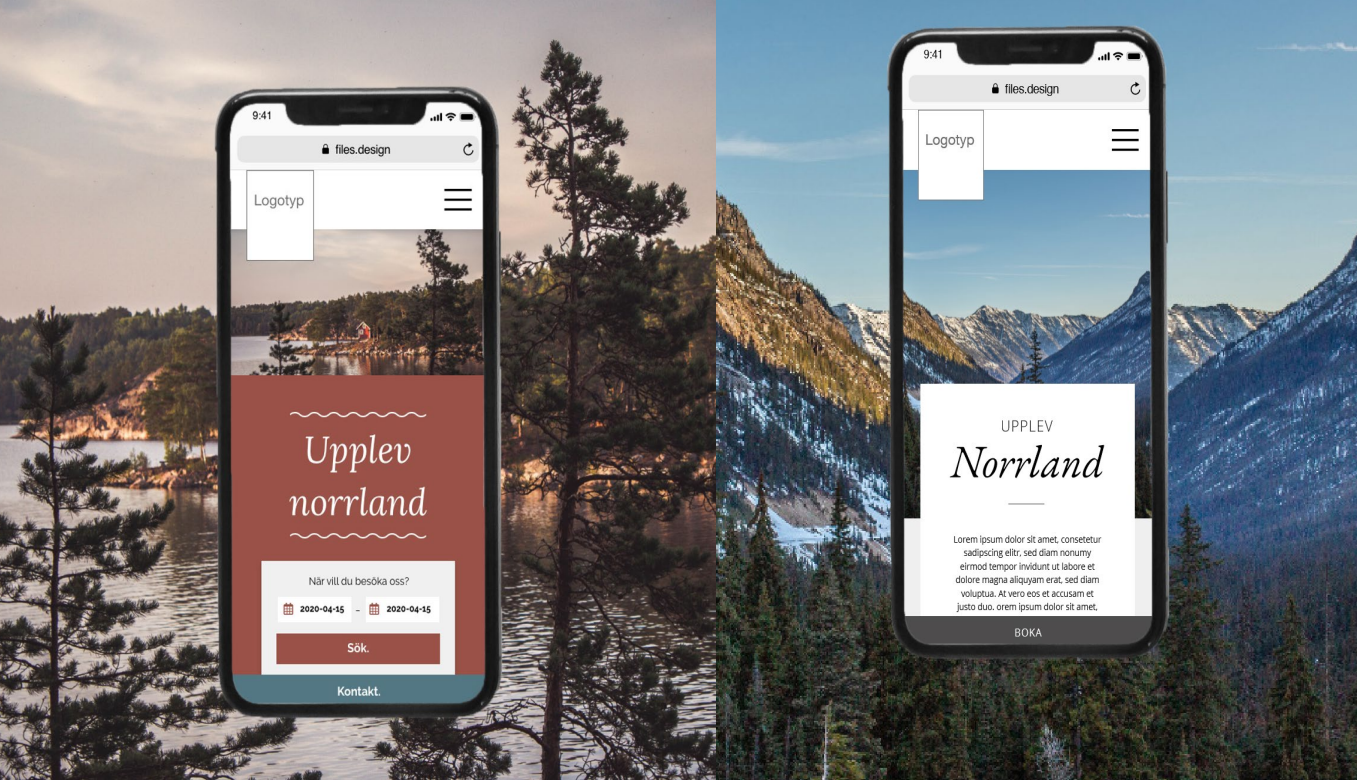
9:41

files.design

Logotyp

Upplev norrland

När vill du besöka oss?

2020-04-15 – 2020-04-15

Sök.

Kontakt.

9:41

files.design

Logotyp

UPPLEV

Norrland

Lorem ipsum dolor sit amet, consetetur sadipscing elitr, sed diam nonumy eirmod tempor invidunt ut labore et dolore magna aliquyam erat, sed diam voluptua. At vero eos et accusam et justo duo, orem ipsum dolor sit amet,

BOKA